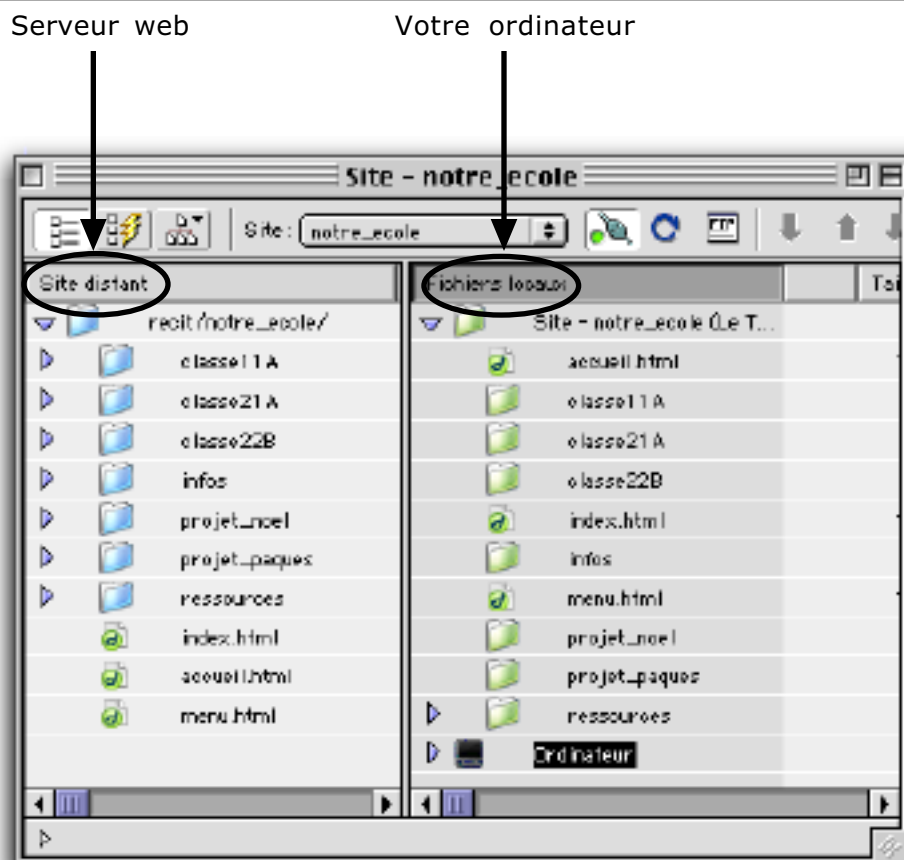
Serveur web

Votre ordinateur

Site - notre_ecole

Site: notre_ecole

Site distant

recit/notre_ecole/

classe11A

classe21A

classe22B

infos

projet_noel

projet_paques

ressources

index.html

accueil.html

menu.html

Fichiers locaux

Tai

Site - notre_ecole (Le T...

accueil.html

classe11A

classe21A

classe22B

index.html

infos

menu.html

projet_noel

projet_paques

ressources

Ordinateur